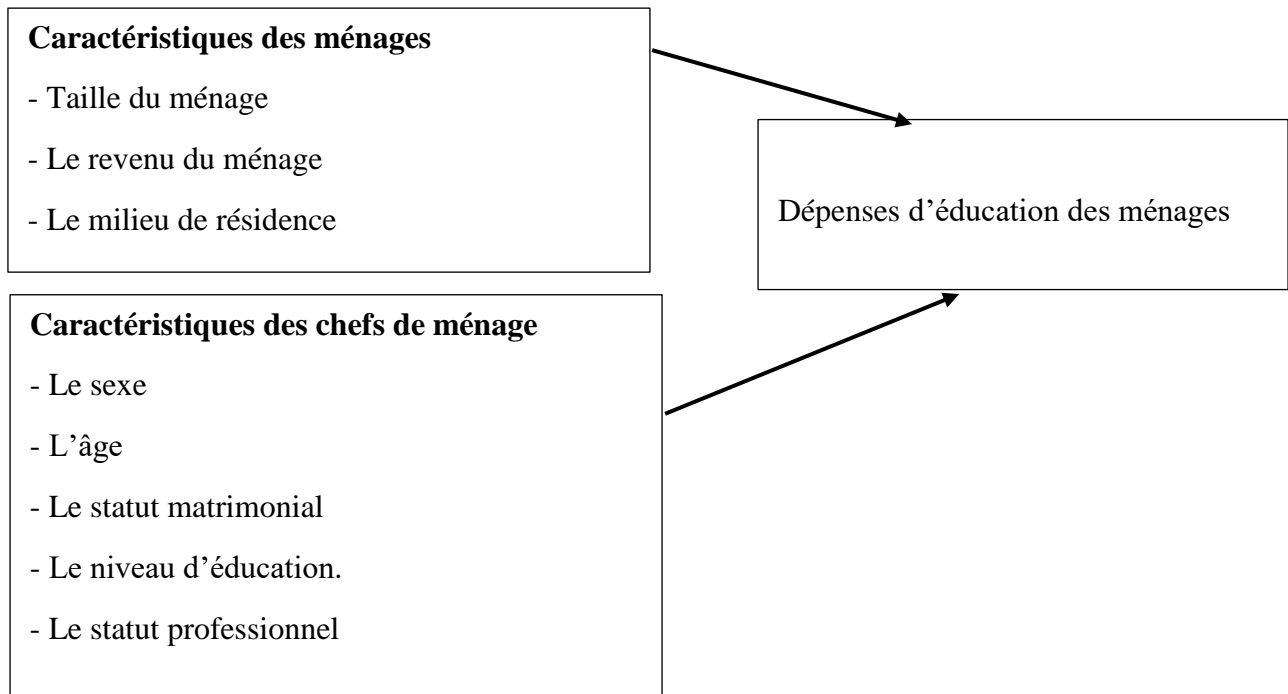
**Caractéristiques des ménages**

- Taille du ménage

- Le revenu du ménage

- Le milieu de résidence

Dépenses d’éducation des ménages

**Caractéristiques des chefs de ménage**

- Le sexe

- L’âge

- Le statut matrimonial

- Le niveau d’éducation.

- Le statut professionnel